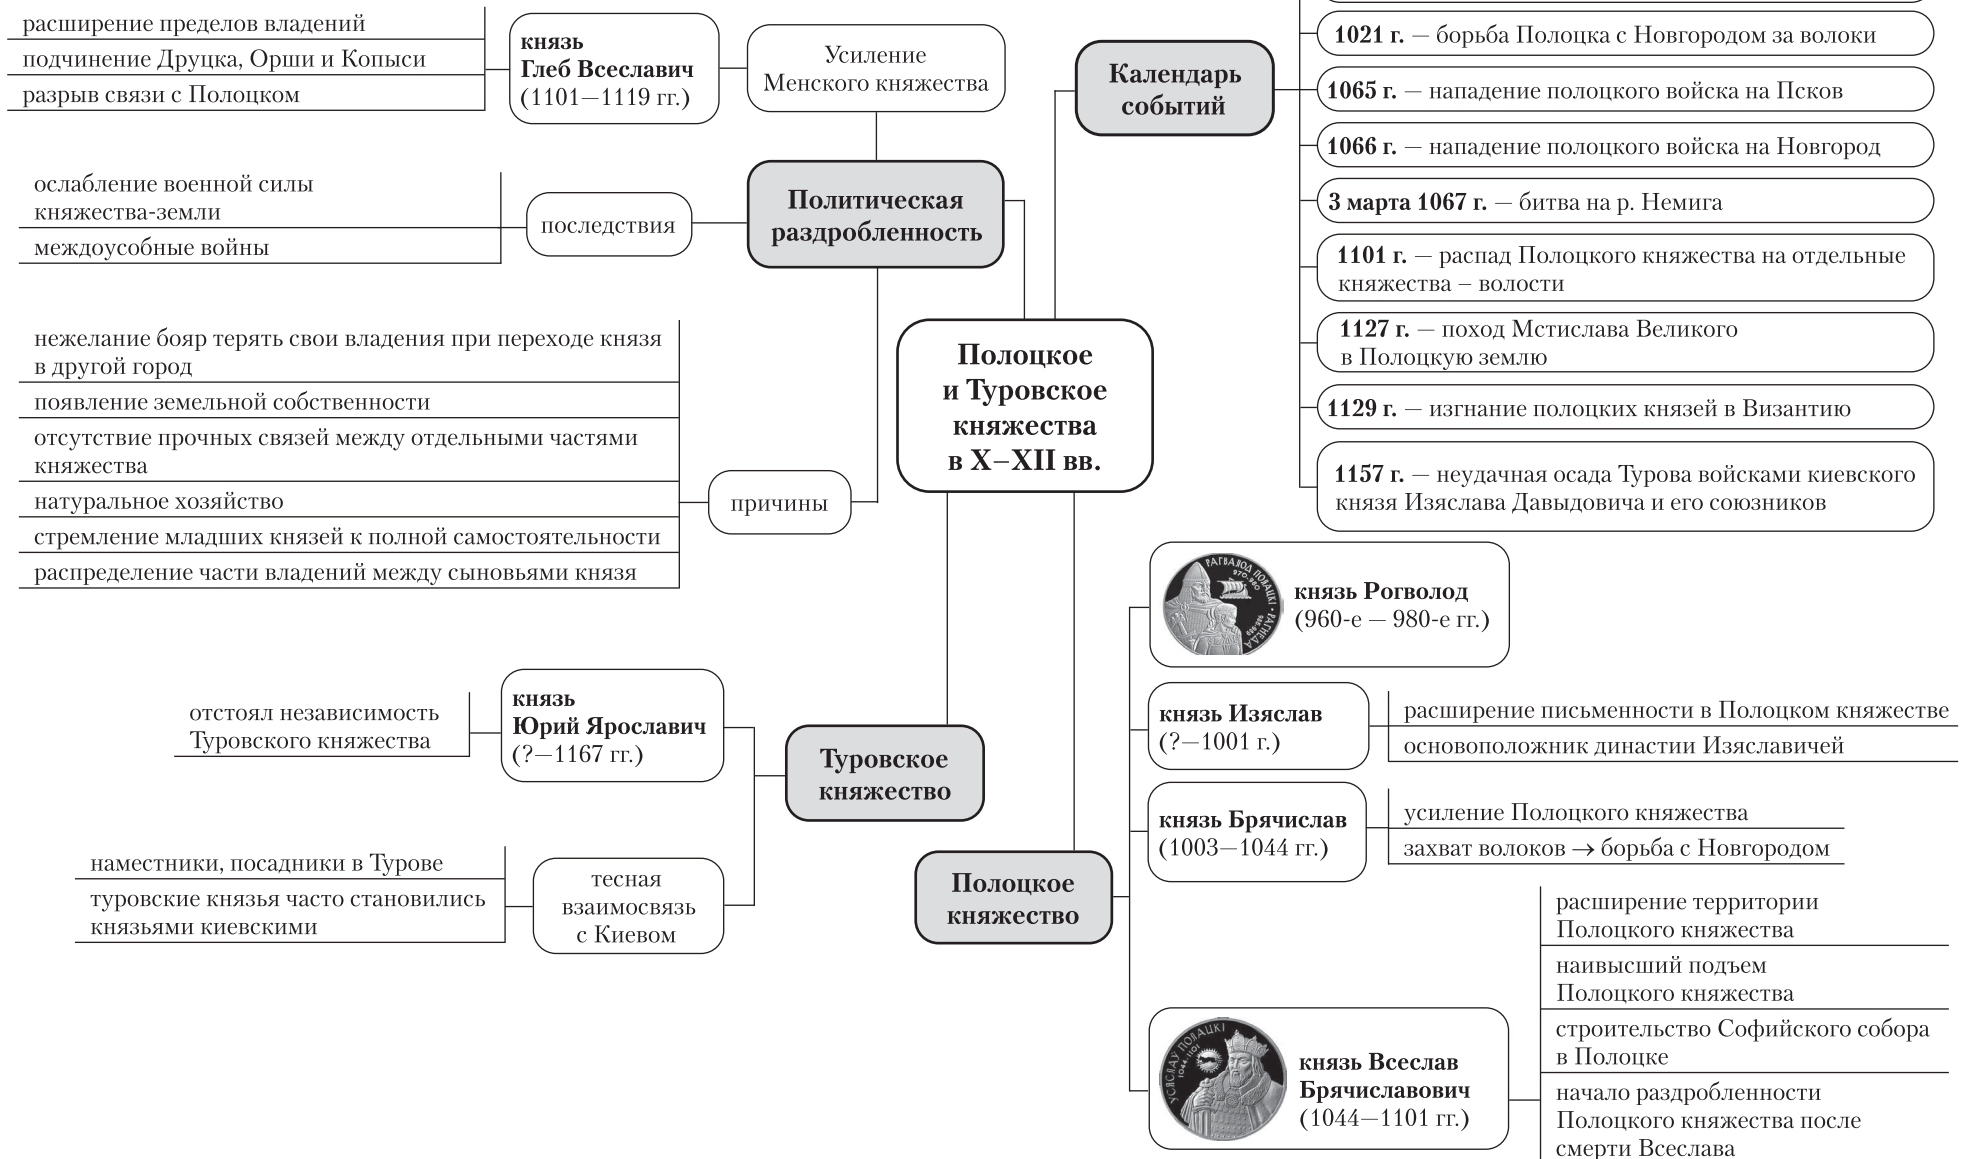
Полоцкое и Туровское княжества в X–XII вв.

Политическая раздробленность

Усиление Менского княжества

князь Глеб Всеславич (1101—1119 гг.)

расширение пределов владений

подчинение Друцка, Орши и Копыси

разрыв связи с Полоцком

последствия

ослабление военной силы княжества-земли

междоусобные войны

причины

нежелание бояр терять свои владения при переходе князя в другой город

появление земельной собственности

отсутствие прочных связей между отдельными частями княжества

натуральное хозяйство

стремление младших князей к полной самостоятельности

распределение части владений между сыновьями князя

Календарь событий

1021 г. — борьба Полоцка с Новгородом за волоки

1065 г. — нападение полоцкого войска на Псков

1066 г. — нападение полоцкого войска на Новгород

3 марта 1067 г. — битва на р. Немига

1101 г. — распад Полоцкого княжества на отдельные княжества – волости

1127 г. — поход Мстислава Великого в Полоцкую землю

1129 г. — изгнание полоцких князей в Византию

1157 г. — неудачная осада Турова войсками киевского князя Изяслава Давыдовича и его союзников

Туровское княжество

князь Юрий Ярославич (?—1167 гг.)

отстоял независимость Туровского княжества

тесная взаимосвязь с Киевом

наместники, посадники в Турове

туровские князья часто становились князьями киевскими

Полоцкое княжество

РАГВАЛОД ПОЛАЦКІ · РАГНЕДА

князь Рогволод (960-е — 980-е гг.)

князь Изяслав (?—1001 г.)

расширение письменности в Полоцком княжестве

основоположник династии Изяславичей

князь Брячислав (1003—1044 гг.)

усиление Полоцкого княжества

захват волоков → борьба с Новгородом

УСЯСЛАЎ ПОЛАЦКІ

князь Всеслав Брячиславович (1044—1101 гг.)

расширение территории Полоцкого княжества

наивысший подъем Полоцкого княжества

строительство Софийского собора в Полоцке

начало раздробленности Полоцкого княжества после смерти Всеслава